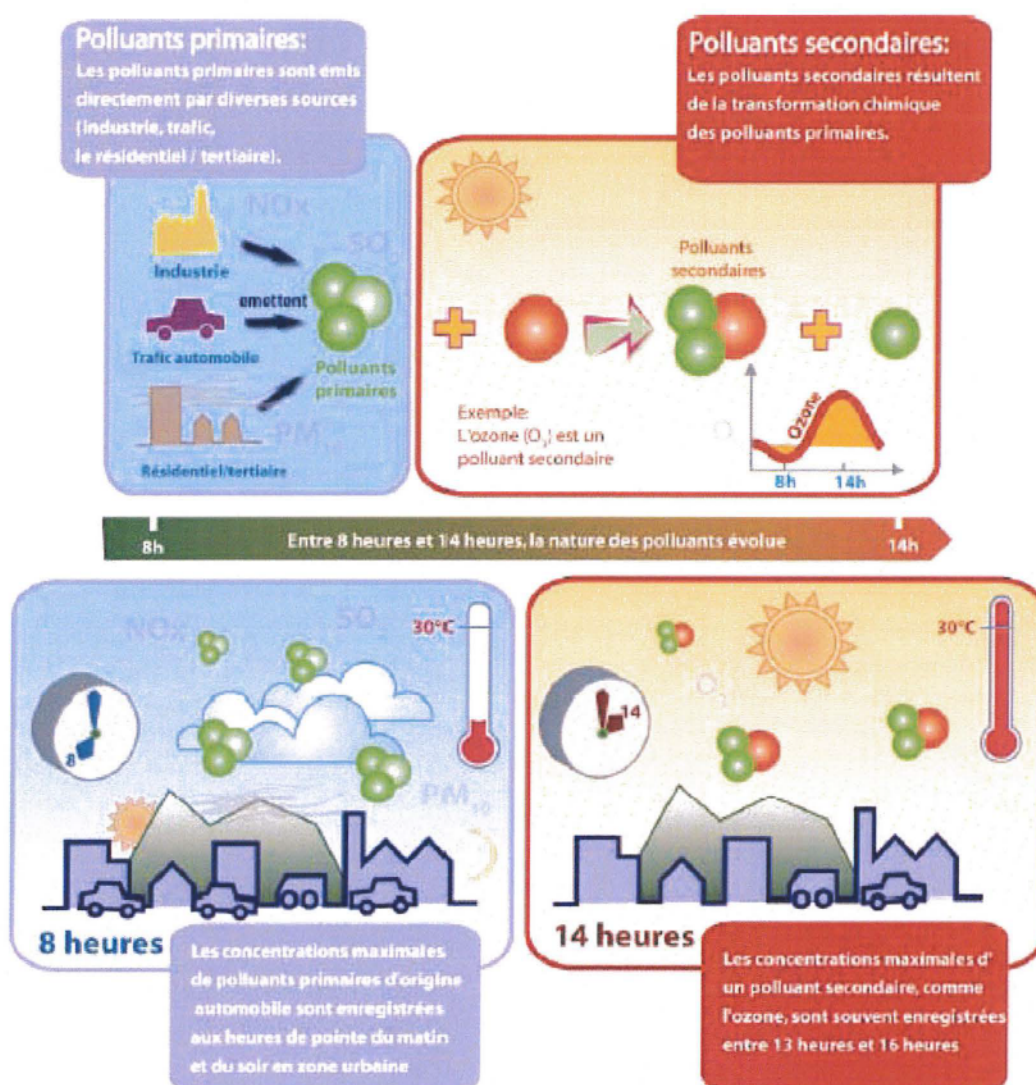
Polluants primaires:
Les polluants primaires sont émis directement par diverses sources (industrie, trafic, le résidentiel / tertiaire).

NOx
SO
Industrie
emettent
Trafic automobile
Polluants primaires
Résidentiel/tertiaire
PM

Polluants secondaires:
Les polluants secondaires résultent de la transformation chimique des polluants primaires.

Polluants secondaires
Exemple:
L'ozone ($O_3$) est un polluant secondaire
Ozone
8h
14h

8h
Entre 8 heures et 14 heures, la nature des polluants évolue
14h

NOx
SO
30°C
8
PM
8 heures
Les concentrations maximales de polluants primaires d'origine automobile sont enregistrées aux heures de pointe du matin et du soir en zone urbaine

30°C
14
$O_3$
14 heures
Les concentrations maximales d' un polluant secondaire, comme l'ozone, sont souvent enregistrées entre 13 heures et 16 heures